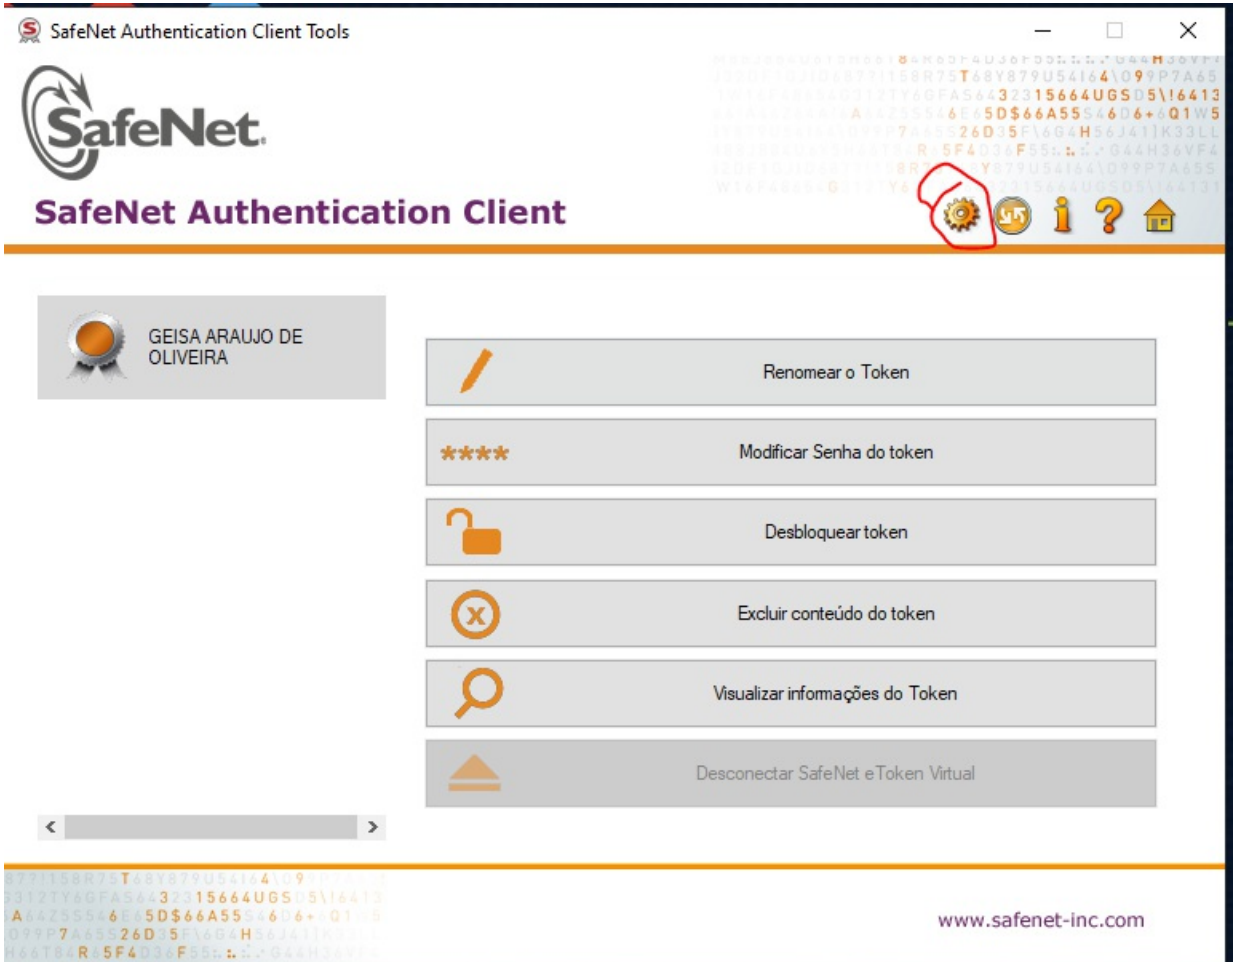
SafeNet Authentication Client Tools

SafeNet.

SafeNet Authentication Client

GEISA ARAUJO DE OLIVEIRA

Renomear o Token

****

Modificar Senha do token

Desbloquear token

Excluir conteúdo do token

Visualizar informações do Token

Desconectar SafeNet eToken Virtual

www.safenet-inc.com